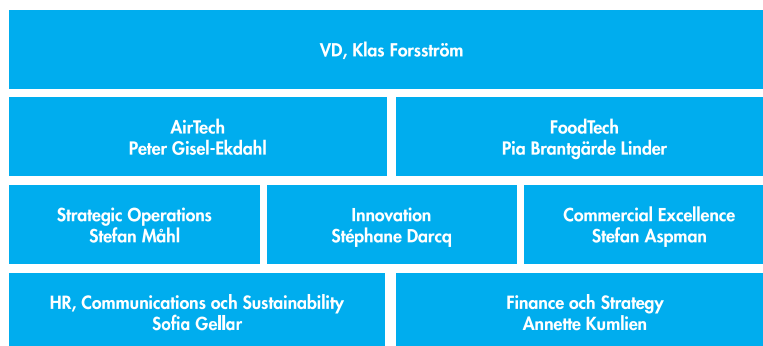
VD, Klas Forsström

AirTech
Peter Gisel-Ekdahl

FoodTech
Pia Brantgärde Linder

Strategic Operations
Stefan Måhl

Innovation
Stéphane Darcq

Commercial Excellence
Stefan Aspman

HR, Communications och Sustainability
Sofia Gellar

Finance och Strategy
Annette Kumlien